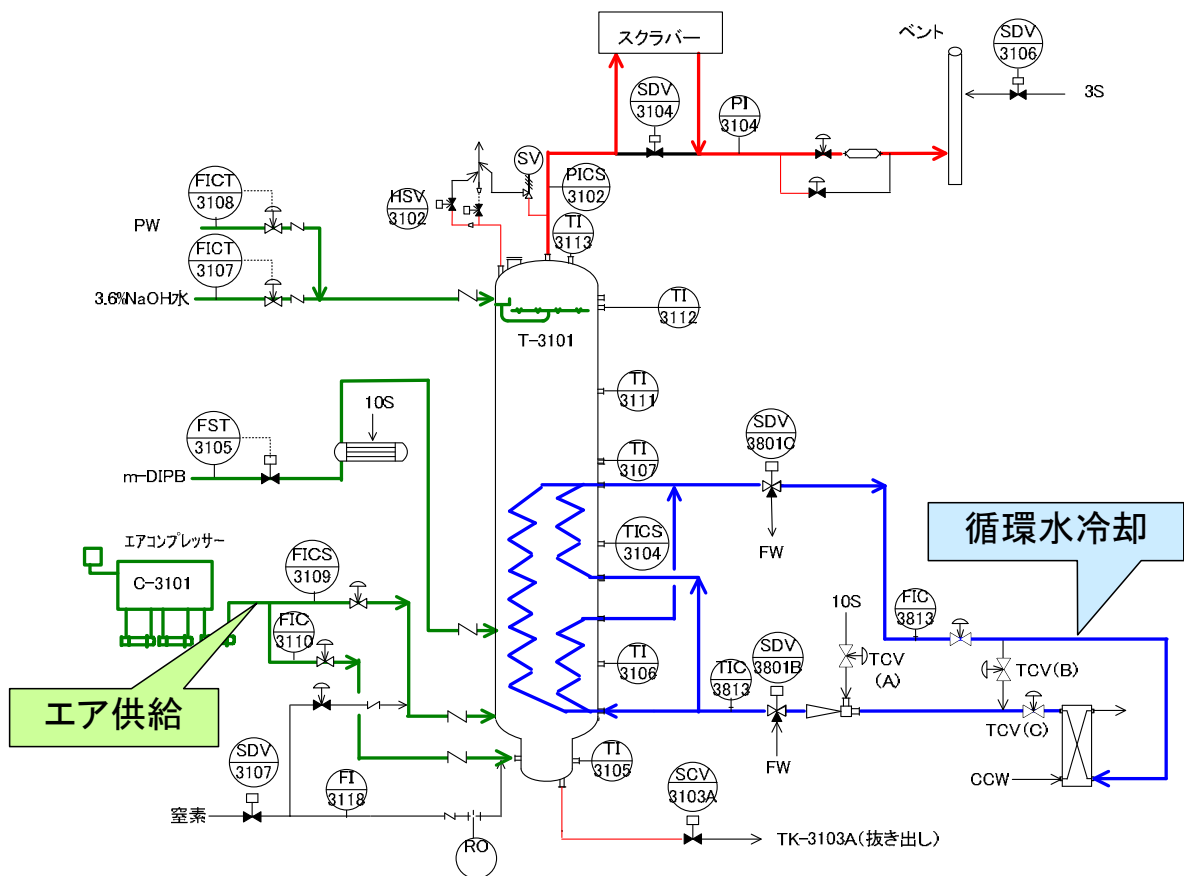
スクラバー

ベント

SDV 3106

3S

SDV 3104

PI 3104

SV

PICS 3102

HSV 3102

TI 3113

FICT 3108

PW

FICT 3107

3.6%NaOH水

TI 3112

T-3101

TI 3111

10S

FST 3105

m-DIPB

TI 3107

SDV 3801C

FW

循環水冷却

TICS 3104

エアコンプレッサー

C-3101

FICS 3109

FIC 3110

10S

FIC 3813

TCV (A)

TCV(B)

TI 3106

TIC 3813

SDV 3801B

TCV(C)

エア供給

FW

SDV 3107

FI 3118

TI 3105

SCV 3103A

CCW

窒素

RO

TK-3103A(抜き出し)